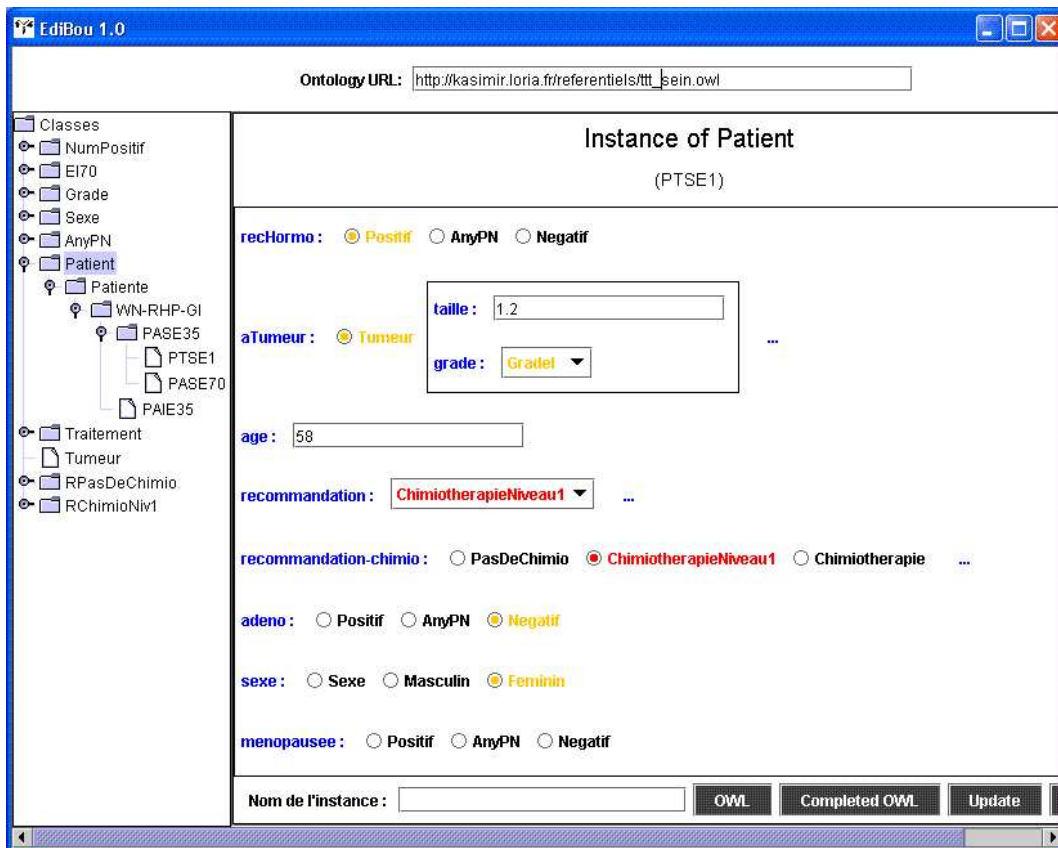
EdiBou 1.0

Ontology URL: http://kasimir.loria.fr/referentiels/ttt_sein.owl

Classes
NumPositif
EI70
Grade
Sexe
AnyPN
Patient
Patiente
WN-RHP-GI
PASE35
PTSE1
PASE70
PAIE35
Traitement
Tumeur
RPasDeChimio
RChimioNiv1

Instance of Patient

(PTSE1)

recHormo : Positif AnyPN Negatif

taille : 1.2

aTumeur : Tumeur ...

grade : GradeI

age : 58

recommandation : ChimiotherapieNiveau1 ...

recommandation-chimio : PasDeChimio ChimiotherapieNiveau1 Chimiotherapie ...

adeno : Positif AnyPN Negatif

sexe : Sexe Masculin Feminin

menopausee : Positif AnyPN Negatif

Nom de l'instance :
OWL
Completed OWL
Update